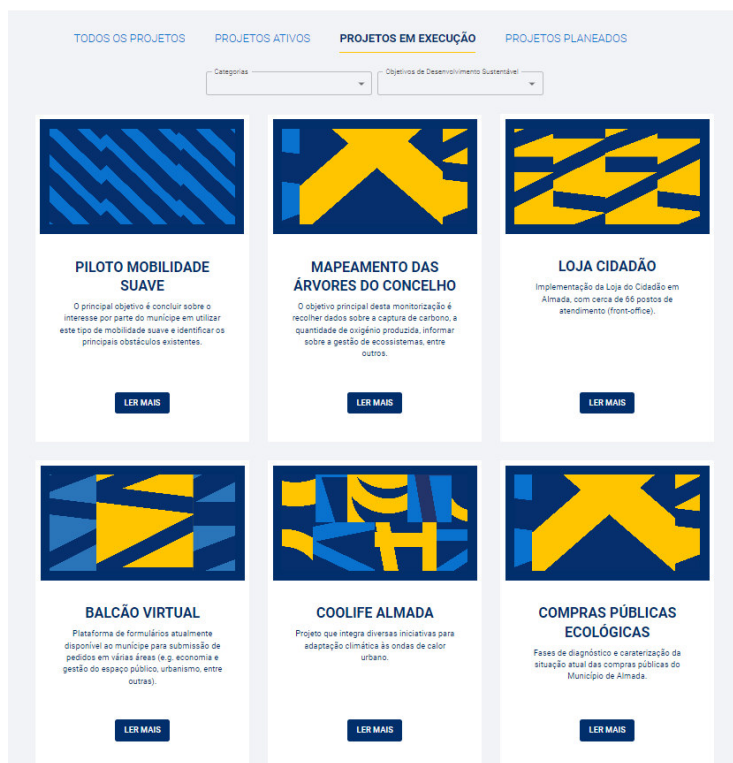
TODOS OS PROJETOS PROJETOS ATIVOS PROJETOS EM EXECUÇÃO PROJETOS PLANEADOS

Categorias

Objetivos de Desenvolvimento Sustentável

PILOTO MOBILIDADE SUAVE

O principal objetivo é concluir sobre o interesse por parte do munícipe em utilizar este tipo de mobilidade suave e identificar os principais obstáculos existentes.

LER MAIS

MAPEAMENTO DAS ÁRVORES DO CONCELHO

O objetivo principal desta monitorização é recolher dados sobre a captura de carbono, a quantidade de oxigénio produzida, informar sobre a gestão de ecossistemas, entre outros.

LER MAIS

LOJA CIDADÃO

Implementação da Loja do Cidadão em Almada, com cerca de 66 postos de atendimento (front-office).

LER MAIS

BALCÃO VIRTUAL

Plataforma de formulários atualmente disponível ao munícipe para submissão de pedidos em várias áreas (e.g. economia e gestão do espaço público, urbanismo, entre outras).

LER MAIS

COOLIFE ALMADA

Projeto que integra diversas iniciativas para adaptação climática às ondas de calor urbano.

LER MAIS

COMPRAS PÚBLICAS ECOLÓGICAS

Fases de diagnóstico e caraterização da situação atual das compras públicas do Município de Almada.

LER MAIS